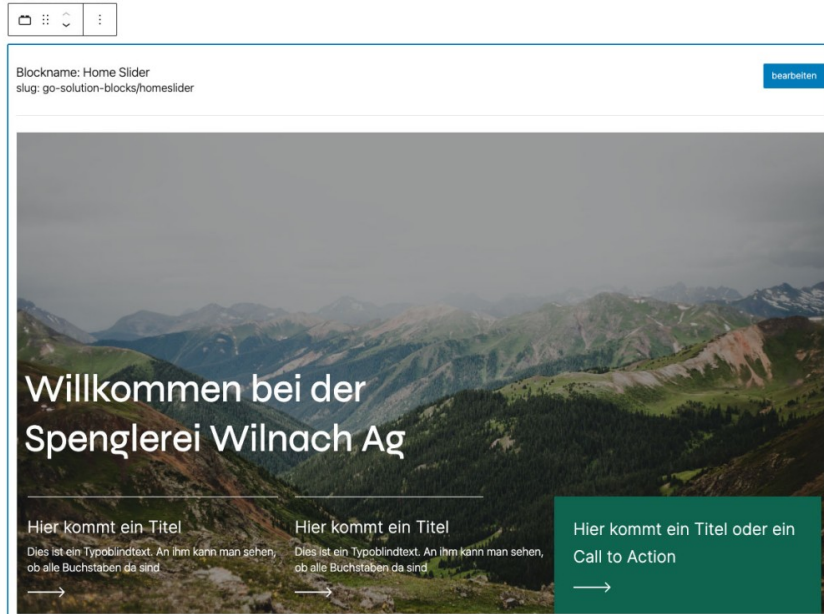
Blockname: Home Slider
slug: go-solution-blocks/homeslider

bearbeiten

Willkommen bei der Spenglerei Wilnach Ag

Hier kommt ein Titel

Dies ist ein Typoblindtext. An ihm kann man sehen, ob alle Buchstaben da sind

⟶

Hier kommt ein Titel

Dies ist ein Typoblindtext. An ihm kann man sehen, ob alle Buchstaben da sind

⟶

Hier kommt ein Titel oder ein Call to Action

⟶